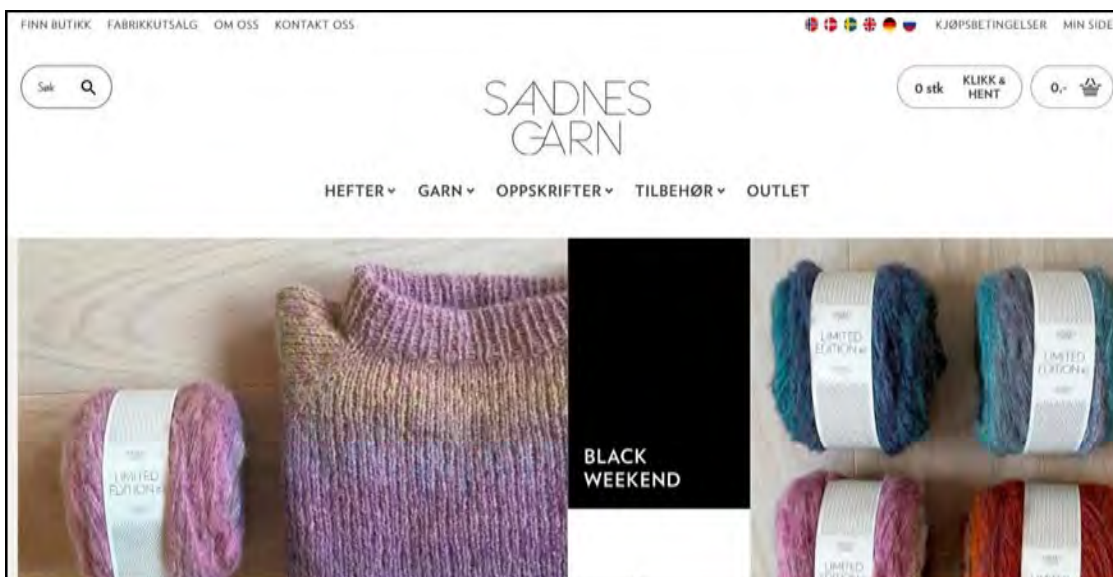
FINN BUTIKK FABRIKKUTSALG OM OSS KONTAKT OSS

KJØPSBETINGELSER MIN SIDE

Søk

SANDNES GARN

0 stk KLIKK & HENT

0,-

HEFTER GARN OPPSKRIFTER TILBEHØR OUTLET

LIMITED EDITION

BLACK WEEKEND

LIMITED EDITION

LIMITED EDITION

LIMITED EDITION